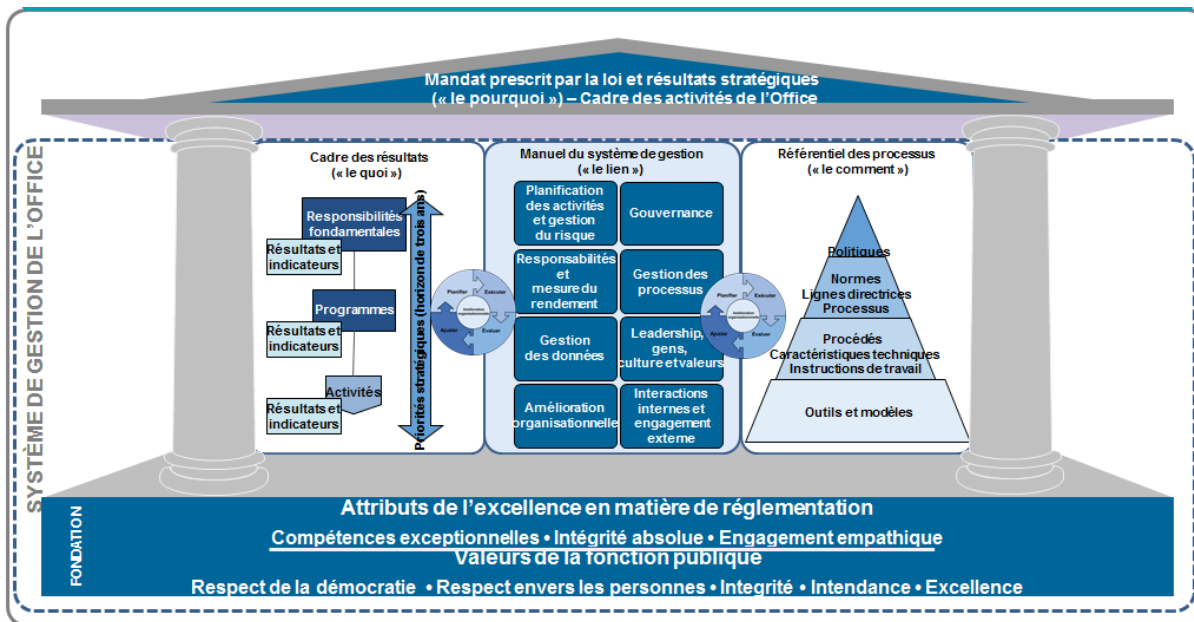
Mandat prescrit par la loi et résultats stratégiques
(« le pourquoi ») – Cadre des activités de l'Office

SYSTÈME DE GESTION DE L'OFFICE

Cadre des résultats
(« le quoi »)

Responsabilités fondamentales

Résultats et indicateurs

Programmes

Résultats et indicateurs

Activités

Résultats et indicateurs

Priorités stratégiques (horizon de trois ans)

Planifier
Exécuter
Amélioration organisationnelle
Ajuster
Évaluer

Manuel du système de gestion
(« le lien »)

Planification des activités et gestion du risque

Gouvernance

Responsabilités et mesure du rendement

Gestion des processus

Gestion des données

Leadership, gens, culture et valeurs

Amélioration organisationnelle

Interactions internes et engagement externe

Planifier
Exécuter
Amélioration organisationnelle
Ajuster
Évaluer

Référentiel des processus
(« le comment »)

Politiques

Normes
Lignes directrices
Processus

Procédés
Caractéristiques techniques
Instructions de travail

Outils et modèles

FONDATION

Attributs de l'excellence en matière de réglementation
Compétences exceptionnelles • Intégrité absolue • Engagement empathique
Valeurs de la fonction publique
Respect de la démocratie • Respect envers les personnes • Intégrité • Intendance • Excellence